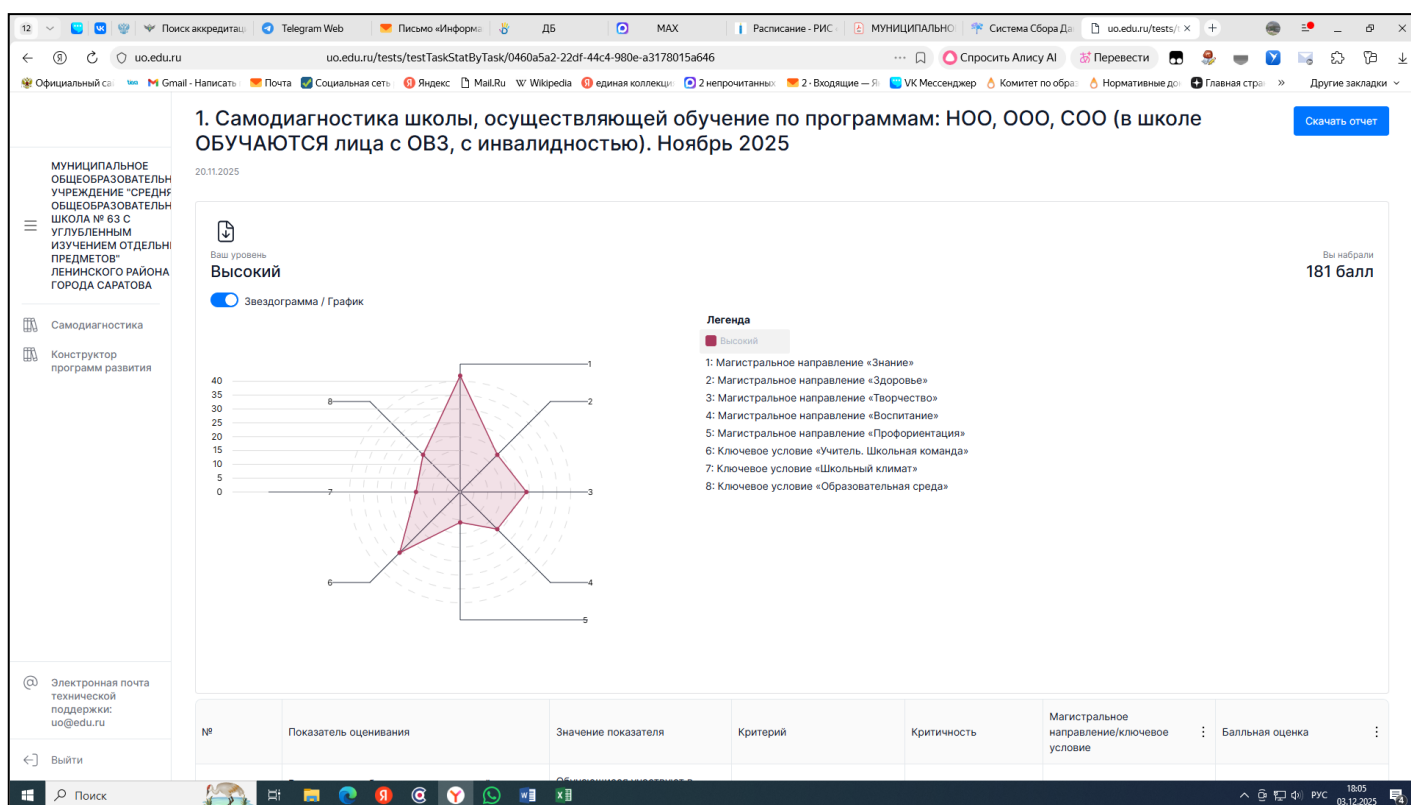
12 Поиск аккредитац Telegram Web Письмо «Информа ДБ MAX Расписание - РИС МУНИЦИПАЛЬНО Система Сбора Да uo.edu.ru/tests/

uo.edu.ru uo.edu.ru/tests/testTaskStatByTask/0460a5a2-22df-44c4-980e-a3178015a646 Спросить Алису AI Перевести

Официальный са Gmail - Написать Почта Социальная сеть Яндекс Mail.Ru Wikipedia единая коллекци 2 непрочитанных 2 - Входящие — Я VK Мессенджер Комитет по обра Нормативные до Главная стра » Другие закладки

МУНИЦИПАЛЬНОЕ ОБЩЕОБРАЗОВАТЕЛЬН УЧРЕЖДЕНИЕ "СРЕДНЯ ОБЩЕОБРАЗОВАТЕЛЬН ШКОЛА № 63 С УГЛУБЛЕННЫМ ИЗУЧЕНИЕМ ОТДЕЛЬНЫ ПРЕДМЕТОВ" ЛЕНИНСКОГО РАЙОНА ГОРОДА САРАТОВА

Самодиагностика

Конструктор программ развития

Электронная почта технической поддержки: uo@edu.ru

Выйти

1. Самодиагностика школы, осуществляющей обучение по программам: НОО, ООО, СОО (в школе ОБУЧАЮТСЯ лица с ОВЗ, с инвалидностью). Ноябрь 2025

20.11.2025

Скачать отчет

Ваш уровень
Высокий

Вы набрали
181 балл

Звездограмма / График

40
35
30
25
20
15
10
5
0

1 2 3 4 5 6 7 8

Легенда
Высокий
1: Магистральное направление «Знание»
2: Магистральное направление «Здоровье»
3: Магистральное направление «Творчество»
4: Магистральное направление «Воспитание»
5: Магистральное направление «Профориентация»
6: Ключевое условие «Учитель. Школьная команда»
7: Ключевое условие «Школьный климат»
8: Ключевое условие «Образовательная среда»

| № | Показатель оценивания | Значение показателя | Критерий | Критичность | Магистральное направление/ключевое условие | Балльная оценка |
|---|---|---|---|---|---|---|

Поиск

РУС 18:05 03.12.2025